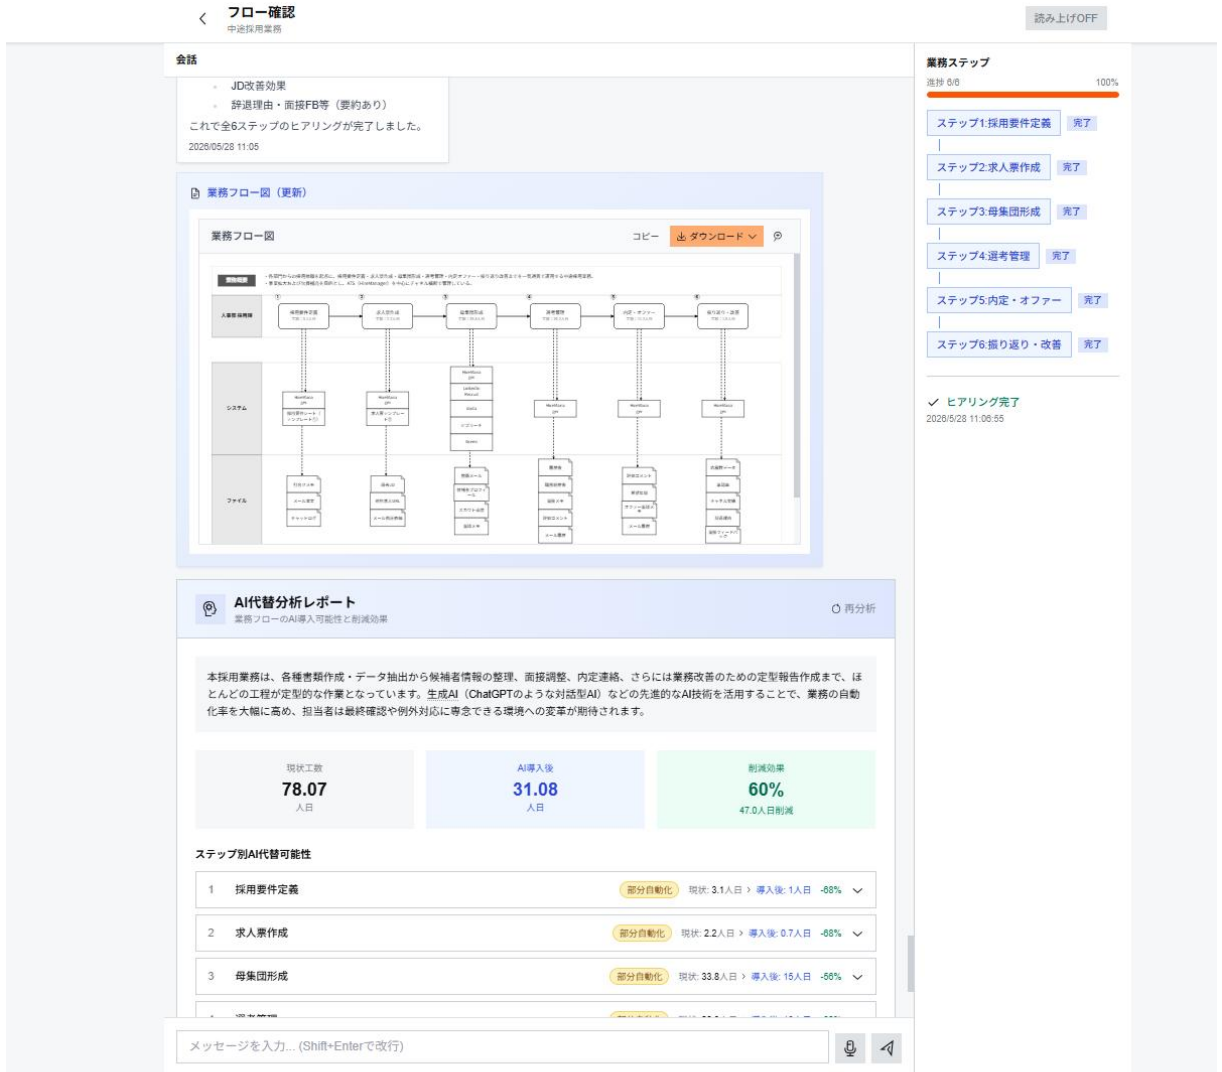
<
フロー確認
中途採用業務

読み上げOFF

会話

- JD改善効果
- 辞退理由・面接FB等（要約あり）

これで全6ステップのヒアリングが完了しました。

2026/05/28 11:05

業務フロー図（更新）

業務フロー図

コピー

ダウンロード

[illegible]

① ② ③ ④ ⑤ ⑥

人事部 採用担当

システム

ファイル

AI代替分析レポート
業務フローのAI導入可能性と削減効果

再分析

本採用業務は、各種書類作成・データ抽出から候補者情報の整理、面接調整、内定連絡、さらには業務改善のための定型報告作成まで、ほとんどの工程が定型的な作業となっています。生成AI（ChatGPTのような対話型AI）などの先進的なAI技術を活用することで、業務の自動化率を大幅に高め、担当者は最終確認や例外対応に専念できる環境への変革が期待されます。

| 現状工数 | AI導入後 | 削減効果 |
|---|---|---|
| 78.07 人日 | 31.08 人日 | 60% 47.0人日削減 |

ステップ別AI代替可能性

1 採用要件定義 部分自動化 現状: 3.1人日 > 導入後: 1人日 -68%

2 求人票作成 部分自動化 現状: 2.2人日 > 導入後: 0.7人日 -68%

3 母集団形成 部分自動化 現状: 33.8人日 > 導入後: 15人日 -56%

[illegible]

メッセージを入力... (Shift+Enterで改行)

業務ステップ
進捗 6/6 100%

ステップ1:採用要件定義 完了
ステップ2:求人票作成 完了
ステップ3:母集団形成 完了
ステップ4:選考管理 完了
ステップ5:内定・オファー 完了
ステップ6:振り返り・改善 完了

✓ ヒアリング完了
2026/5/28 11:06:55